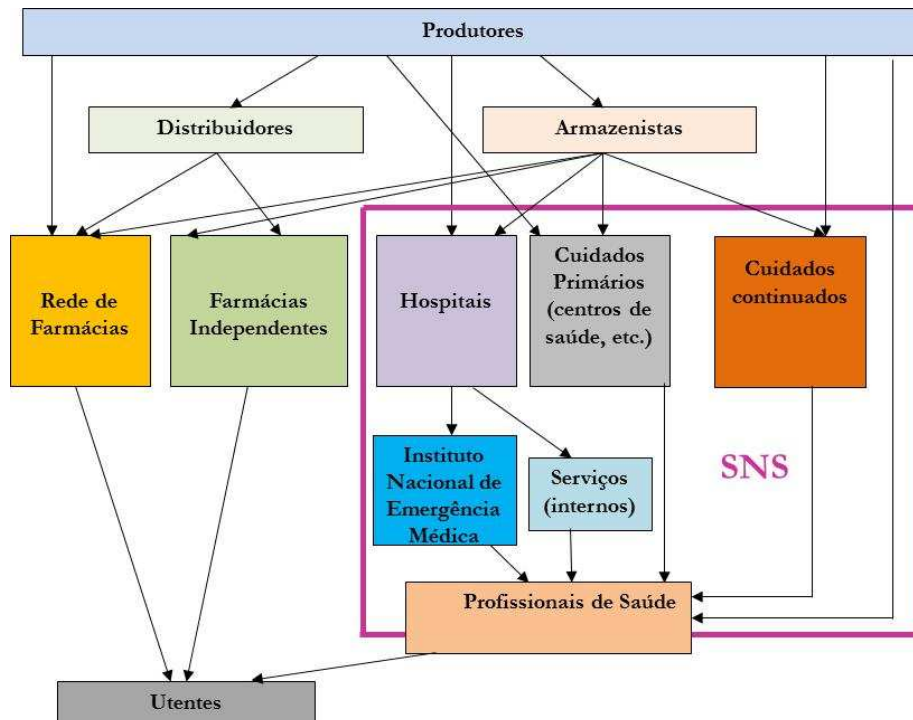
Produtores

Distribuidores

Armazenistas

Rede de Farmácias

Farmácias Independentes

Hospitais

Cuidados Primários (centros de saúde, etc.)

Cuidados continuados

Instituto Nacional de Emergência Médica

Serviços (internos)

SNS

Profissionais de Saúde

Utentes